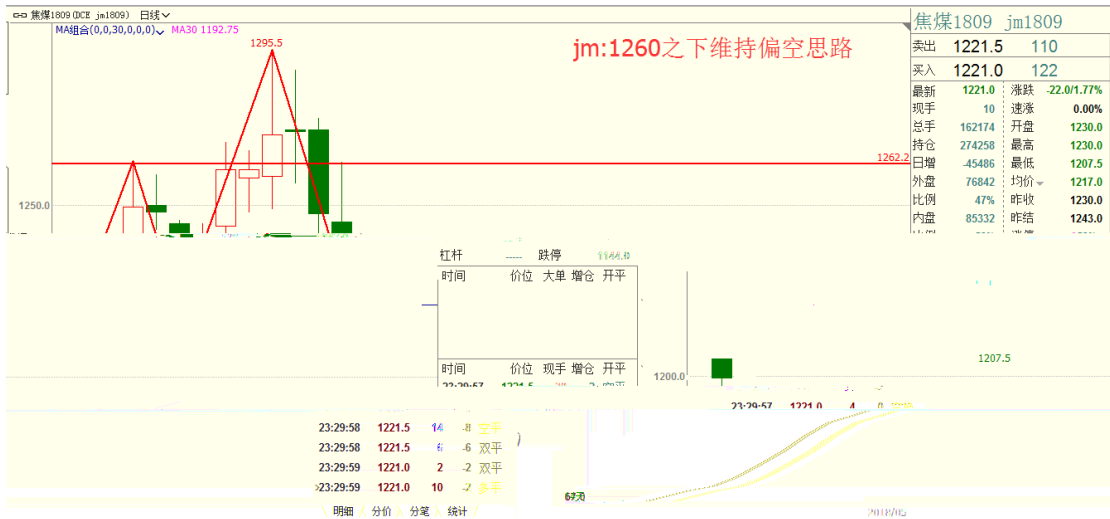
焦煤1809 (DCE jm1809) 日线

MA组合(0,0,30,0,0,0) MA30 1192.75

1295.5

jm:1260之下维持偏空思路

1262.2

1250.0

焦煤1809 jm1809

| 卖出 | 1221.5 | 110 |
|---|---|---|
| 买入 | 1221.0 | 122 |

| 最新 | 1221.0 | 涨跌 | -22.0/1.77% |
|---|---|---|---|
| 现手 | 10 | 速涨 | 0.00% |
| 总手 | 162174 | 开盘 | 1230.0 |
| 持仓 | 274258 | 最高 | 1230.0 |
| 日增 | -45486 | 最低 | 1207.5 |
| 外盘 | 76842 | 均价 | 1217.0 |
| 比例 | 47% | 昨收 | 1230.0 |
| 内盘 | 85332 | 昨结 | 1243.0 |

杠杆 ----- 跌停 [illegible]

时间 价位 大单 增仓 开平

时间 价位 现手 增仓 开平

1207.5

1200.0

23:29:57 1221.0 4 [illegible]

| 23:29:58 | 1221.5 | 14 | -8 | 空平 |
|---|---|---|---|---|
| 23:29:58 | 1221.5 | 6 | -6 | 双平 |
| 23:29:59 | 1221.0 | 2 | -2 | 双平 |
| 23:29:59 | 1221.0 | 10 | -2 | 多平 |

明细 分价 分笔 统计

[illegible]